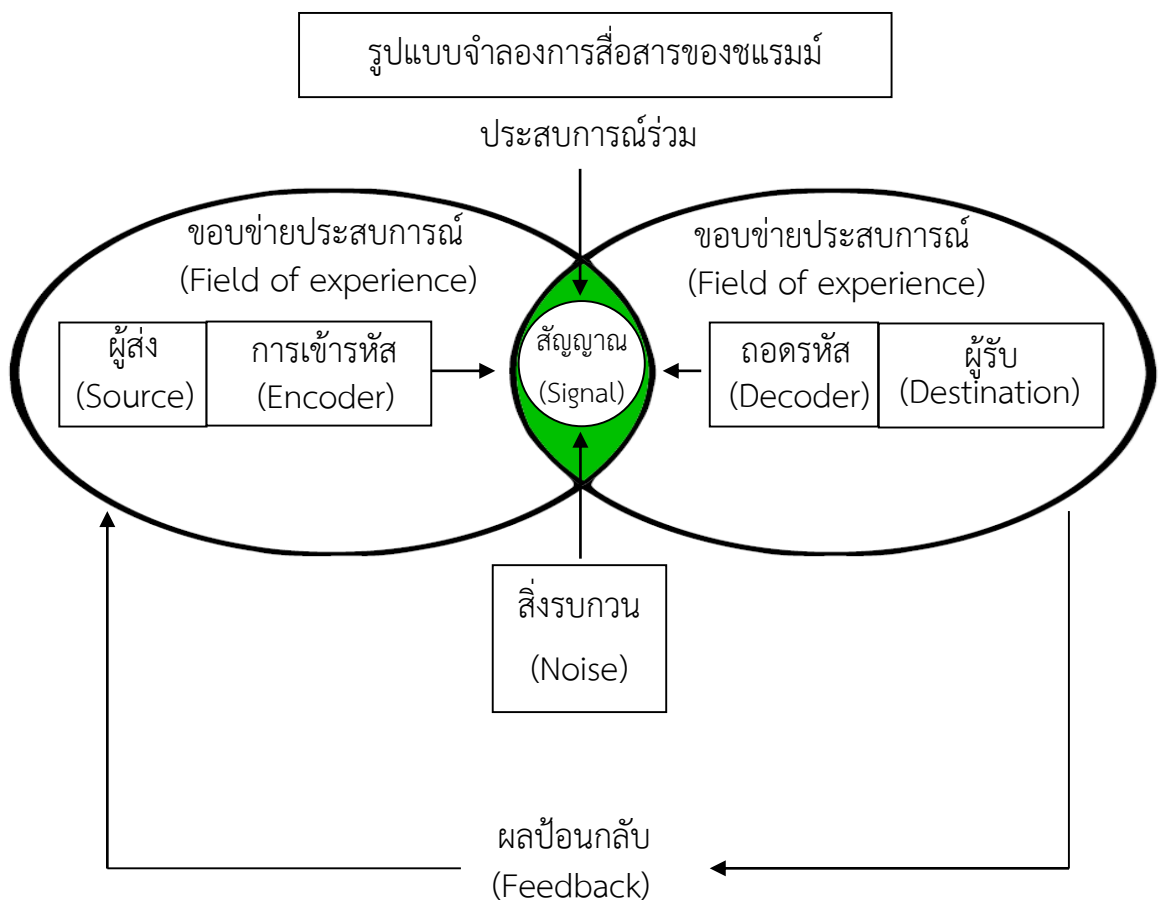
รูปแบบจำลองการสื่อสารของชแรมม์

ประสบการณ์ร่วม

ขอบข่ายประสบการณ์
(Field of experience)

ผู้ส่ง
(Source)

การเข้ารหัส
(Encoder)

สัญญาณ
(Signal)

ขอบข่ายประสบการณ์
(Field of experience)

ถอดรหัส
(Decoder)

ผู้รับ
(Destination)

สิ่งรบกวน
(Noise)

ผลป้อนกลับ
(Feedback)